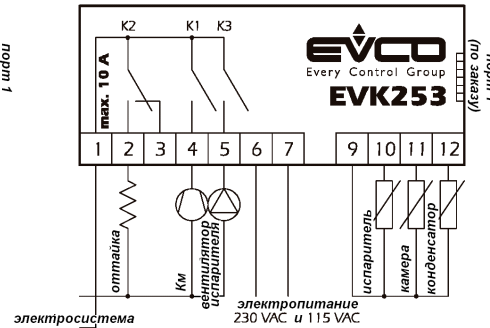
порт 1

K2 K1 K3

max. 10 A

EVCO
Every Control Group
EVK253

(по заказу)
порт 1

1 2 3 4 5 6 7 9 10 11 12

оттайка

Км

вентилятор испарителя

испаритель

камера

конденсатор

электропитание
230 VAC и 115 VAC

электросистема